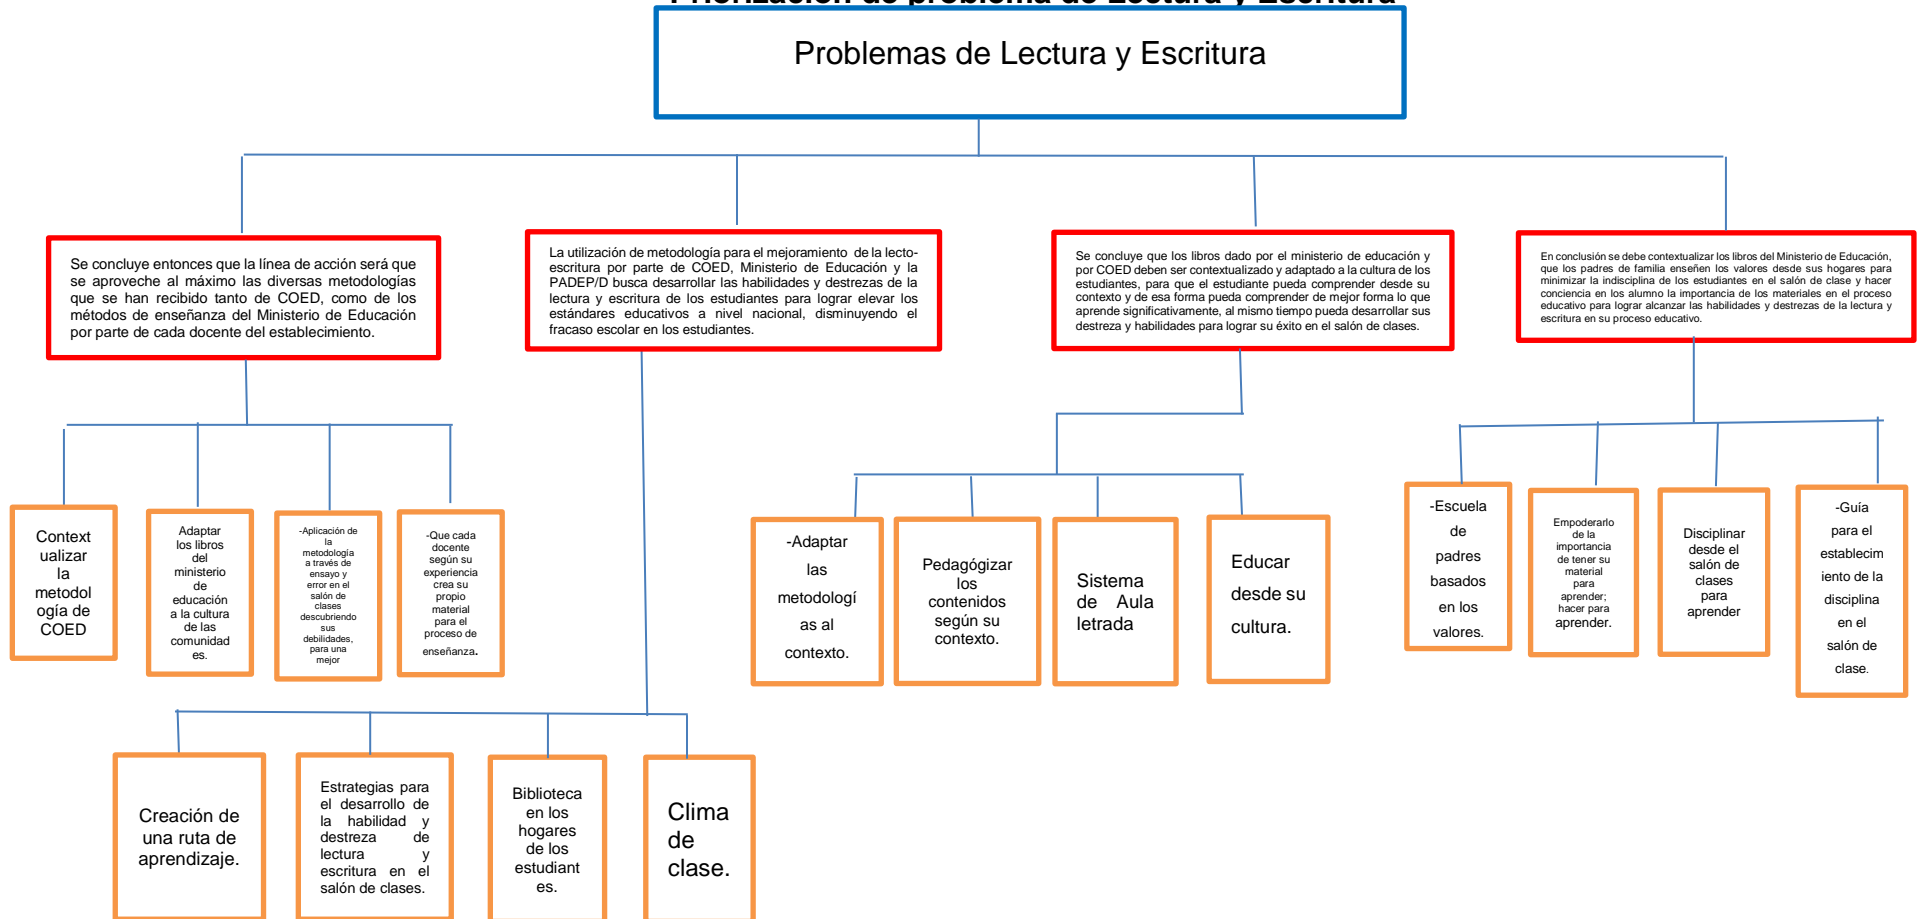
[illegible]

Problemas de Lectura y Escritura

Se concluye entonces que la línea de acción será que se aproveche al máximo las diversas metodologías que se han recibido tanto de COED, como de los métodos de enseñanza del Ministerio de Educación por parte de cada docente del establecimiento.

La utilización de metodología para el mejoramiento de la lecto-escritura por parte de COED, Ministerio de Educación y la PADEP/D busca desarrollar las habilidades y destrezas de la lectura y escritura de los estudiantes para lograr elevar los estándares educativos a nivel nacional, disminuyendo el fracaso escolar en los estudiantes.

Se concluye que los libros dado por el ministerio de educación y por COED deben ser contextualizado y adaptado a la cultura de los estudiantes, para que el estudiante pueda comprender desde su contexto y de esa forma pueda comprender de mejor forma lo que aprende significativamente, al mismo tiempo pueda desarrollar sus destreza y habilidades para lograr su éxito en el salón de clases.

En conclusión se debe contextualizar los libros del Ministerio de Educación, que los padres de familia enseñen los valores desde sus hogares para minimizar la indisciplina de los estudiantes en el salón de clase y hacer conciencia en los alumno la importancia de los materiales en el proceso educativo para lograr alcanzar las habilidades y destrezas de la lectura y escritura en su proceso educativo.

Contextualizar la metodología de COED

Adaptar los libros del ministerio de educación a la cultura de las comunidades.

-Aplicación de la metodología a través de ensayo y error en el salón de clases descubriendo sus debilidades, para una mejor

-Que cada docente según su experiencia crea su propio material para el proceso de enseñanza.

Creación de una ruta de aprendizaje.

Estrategias para el desarrollo de la habilidad y destreza de lectura y escritura en el salón de clases.

Biblioteca en los hogares de los estudiantes.

Clima de clase.

-Adaptar las metodologías al contexto.

Pedagógizar los contenidos según su contexto.

Sistema de Aula letrada

Educar desde su cultura.

-Escuela de padres basados en los valores.

Empoderarlo de la importancia de tener su material para aprender; hacer para aprender.

Disciplinar desde el salón de clases para aprender

-Guía para el establecimiento de la disciplina en el salón de clase.